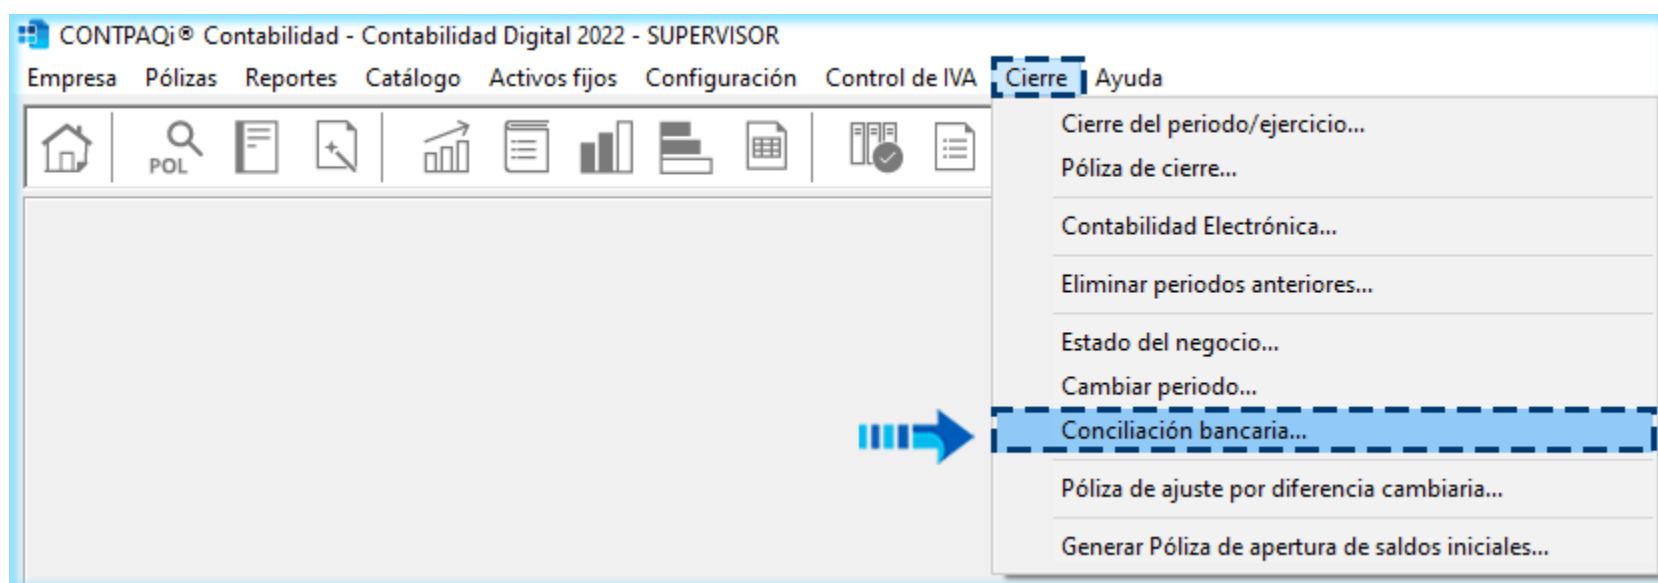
CONTPAQi® Contabilidad - Contabilidad Digital 2022 - SUPERVISOR

Empresa Pólizas Reportes Catálogo Activos fijos Configuración Control de IVA Cierre Ayuda

POL

Cierre del periodo/ejercicio...
Póliza de cierre...
Contabilidad Electrónica...
Eliminar periodos anteriores...
Estado del negocio...
Cambiar periodo...
Conciliación bancaria...
Póliza de ajuste por diferencia cambiaria...
Generar Póliza de apertura de saldos iniciales...